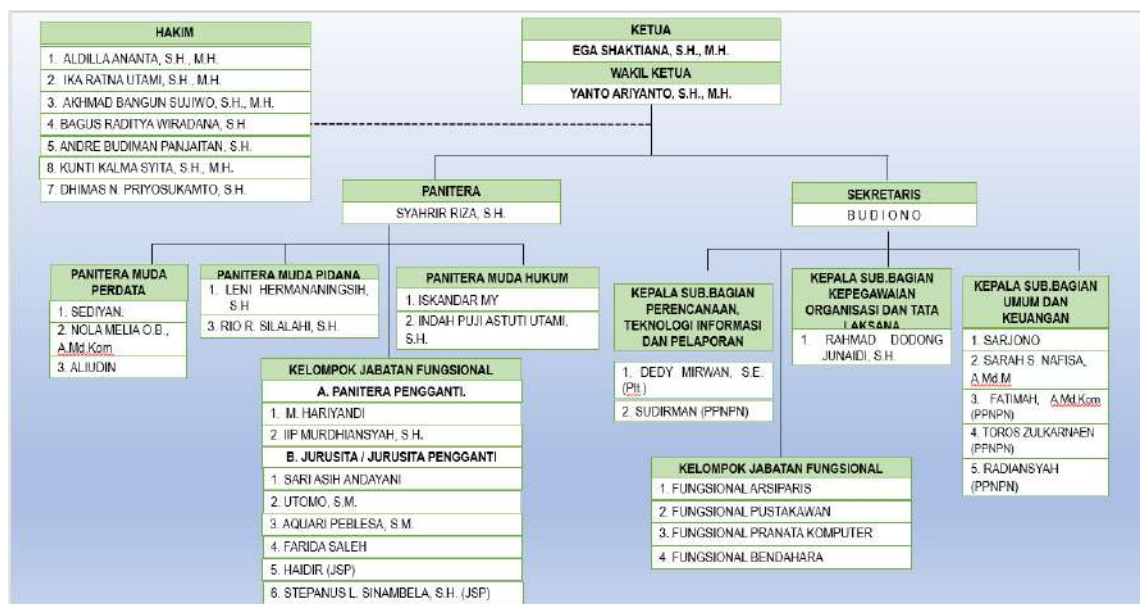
HAKIM

1. ALDILLA ANANTA, S.H., M.H.
2. IKA RATNA UTAMI, S.H., M.H.
3. AKHMAD BANGUN SUJIWO, S.H., M.H.
4. BAGUS RADITYA WIRADANA, S.H.
5. ANDRE BUDIMAN PANJAITAN, S.H.
8. KUNTI KALMA SYITA, S.H., M.H.
7. DHIMAS N. PRIYOSUKAMTO, S.H.

KETUA
EGA SHAKTIANA, S.H., M.H.
WAKIL KETUA
YANTO ARIYANTO, S.H., M.H.

PANITERA
SYAHRIR RIZA, S.H.

SEKRETARIS
BUDIONO

PANITERA MUDA PERDATA
1. SEDIYAN.
2. NOLA MELIA O.B., A.Md.Kom
3. ALIUDIN

PANITERA MUDA PIDANA
1. LENI HERMANANINGSIH, S.H
3. RIO R. SILALAHI, S.H.

PANITERA MUDA HUKUM
1. ISKANDAR MY
2. INDAH PUJI ASTUTI UTAMI, S.H.

KELOMPOK JABATAN FUNGSIONAL
A. PANITERA PENGGANTI.
1. M. HARIYANDI
2. IIP MURDHIANSYAH, S.H.
B. JURUSITA / JURUSITA PENGGANTI
1. SARI ASIH ANDAYANI
2. UTOMO, S.M.
3. AQUARI PEBLESA, S.M.
4. FARIDA SALEH
5. HAIDIR (JSP)
6. STEPANUS L. SINAMBELA, S.H. (JSP)

KEPALA SUB.BAGIAN PERENCANAAN, TEKNOLOGI INFORMASI DAN PELAPORAN
1. DEDY MIRWAN, S.E. (Plt.)
2. SUDIRMAN (PPNPN)

KEPALA SUB.BAGIAN KEPEGAWAIAN ORGANISASI DAN TATA LAKSANA
1. RAHMAD DODONG JUNAIDI, S.H.

KEPALA SUB.BAGIAN UMUM DAN KEUANGAN
1. SARJONO
2. SARAH S. NAFISA, A.Md.M
3. FATIMAH, A.Md.Kom (PPNPN)
4. TOROS ZULKARNAEN (PPNPN)
5. RADIANSYAH (PPNPN)

KELOMPOK JABATAN FUNGSIONAL
1. FUNGSIONAL ARSIPARIS
2. FUNGSIONAL PUSTAKAWAN
3. FUNGSIONAL PRANATA KOMPUTER
4. FUNGSIONAL BENDAHARA